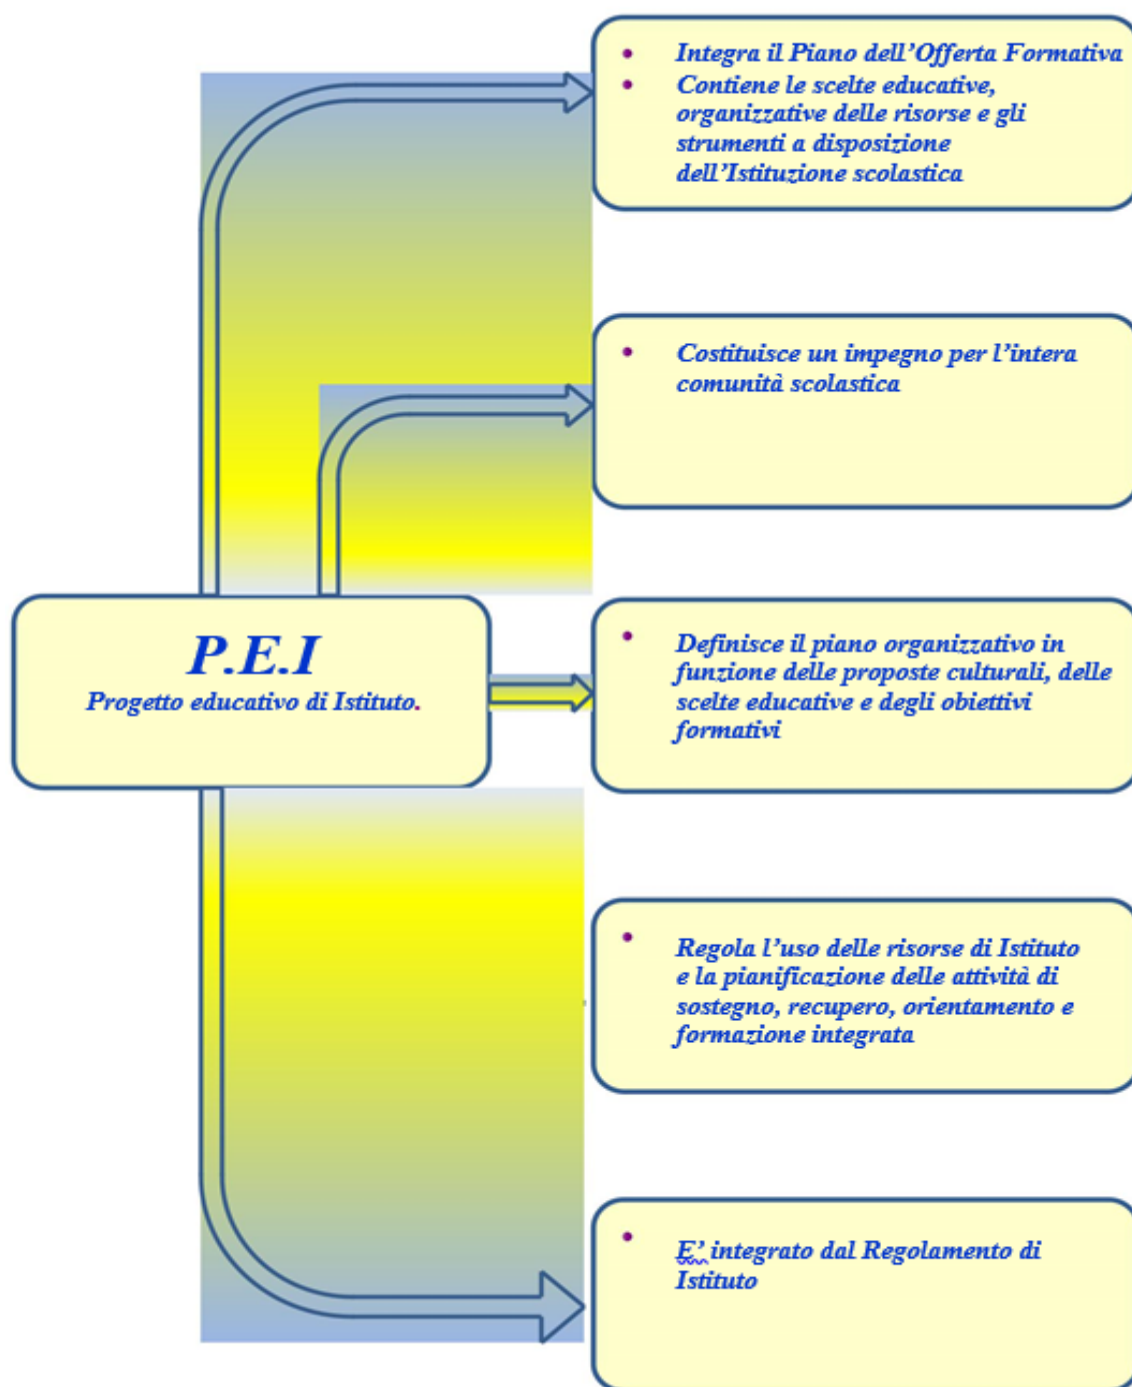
- Integra il Piano dell'Offerta Formativa
- Contiene le scelte educative, organizzative delle risorse e gli strumenti a disposizione dell'Istituzione scolastica

- Costituisce un impegno per l'intera comunità scolastica

P.E.I
Progetto educativo di Istituto.

- Definisce il piano organizzativo in funzione delle proposte culturali, delle scelte educative e degli obiettivi formativi

- Regola l'uso delle risorse di Istituto e la pianificazione delle attività di sostegno, recupero, orientamento e formazione integrata

- E' integrato dal Regolamento di Istituto